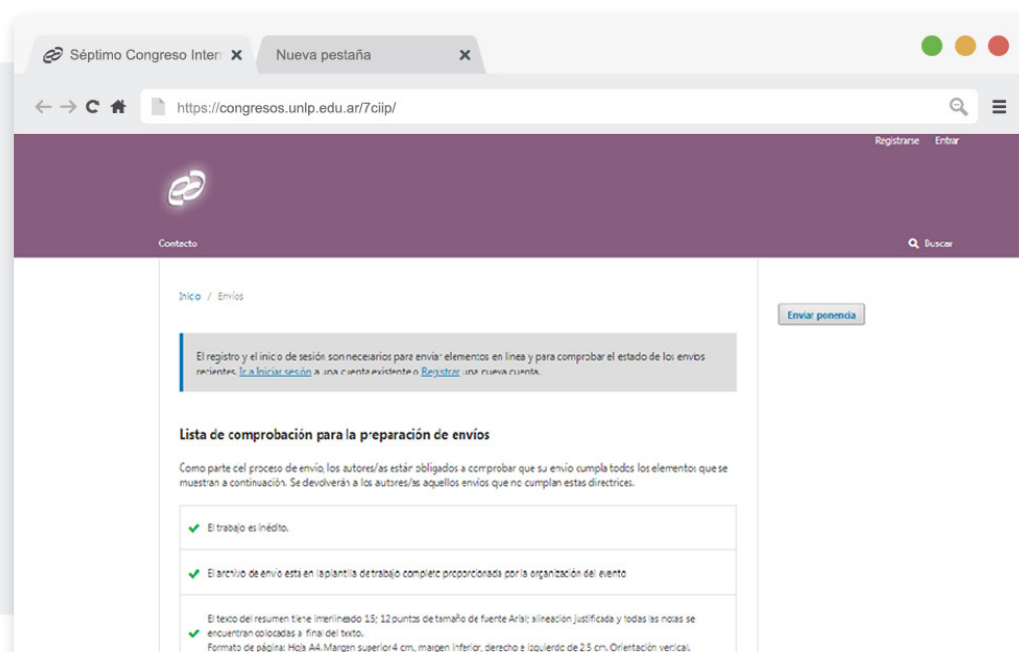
Séptimo Congreso Intern ✕

Nueva pestaña ✕

https://congresos.unlp.edu.ar/7ciip/

Registrarse Entrar

Contacto

Buscar

Inicio / Envíos

Enviar ponencia

El registro y el inicio de sesión son necesarios para enviar elementos en línea y para comprobar el estado de los envíos recientes. Ir a Iniciar sesión a una cuenta existente o Registrar una nueva cuenta.

Lista de comprobación para la preparación de envíos

Como parte del proceso de envío, los autores/as están obligados a comprobar que su envío cumpla todos los elementos que se muestran a continuación. Se devolverán a los autores/as aquellos envíos que no cumplan estas directrices.

El trabajo es inédito.

El archivo de envío está en la plantilla de trabajo completo proporcionada por la organización del evento

El texto del resumen tiene interlineado 1,5; 12 puntos de tamaño de fuente Arial; alineación justificada y todas las notas se encuentran colocadas al final del texto.
Formato de página: Hoja A4. Margen superior 4 cm, margen inferior, derecho e izquierdo de 2.5 cm. Orientación vertical.